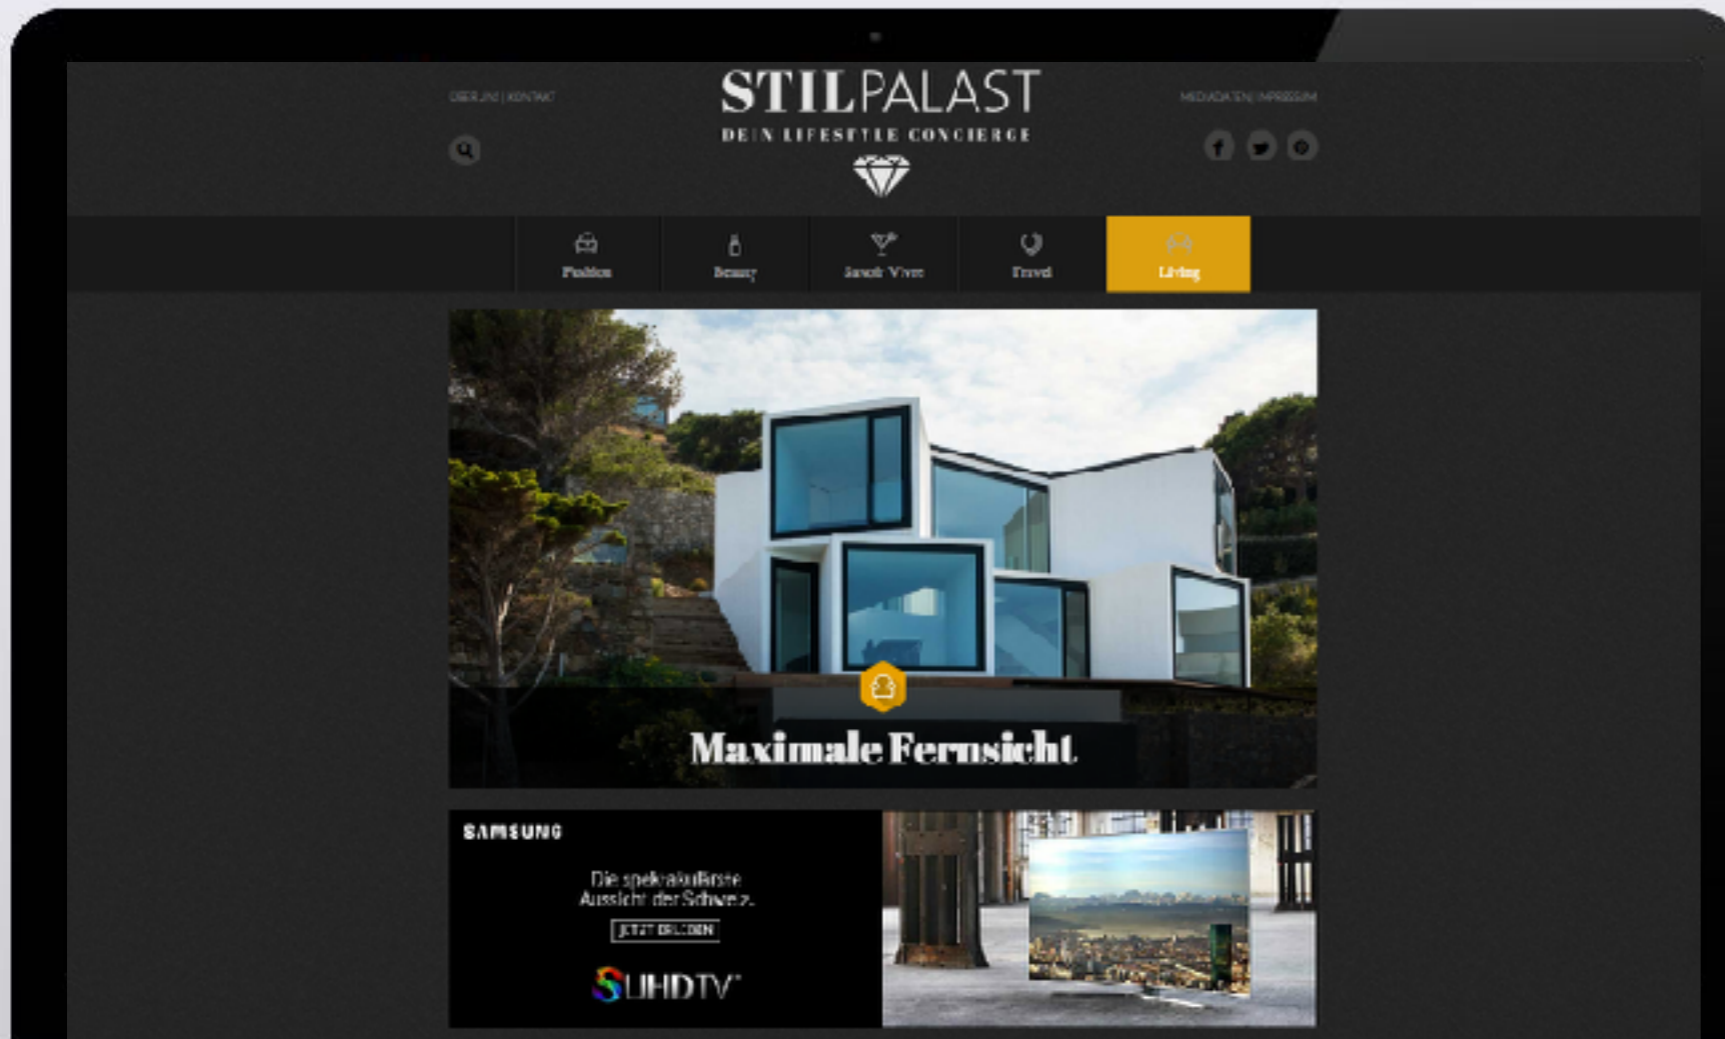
ÜBER UNS | KONTAKT

STILPALAST
DEIN LIFESTYLE CONCIERGE

MEDIADATEN | IMPRESSUM

Fashion
Beauty
Savoir Vivre
Travel
Living

Maximale Fernsicht

SAMSUNG

Die spektakulärste Aussicht der Schweiz.

JETZT ERLEBEN

SUHDTV